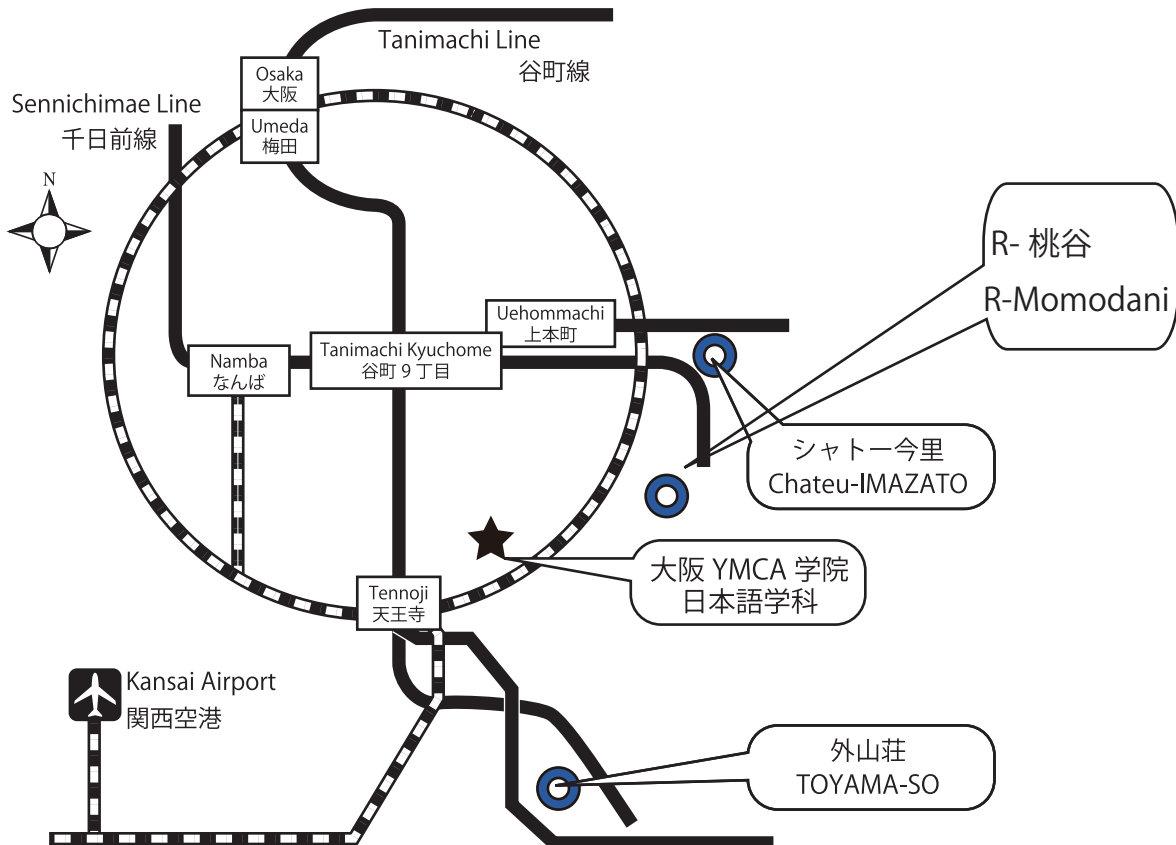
Tanimachi Line
谷町線

Sennichimae Line
千日前線

N

Osaka
大阪

Umeda
梅田

R- 桃谷
R-Momodani

Uehommachi
上本町

Namba
なんば

Tanimachi Kyuchome
谷町９丁目

シャトー今里
Chateu-IMAZATO

大阪 YMCA 学院
日本語学科

Tennoji
天王寺

Kansai Airport
関西空港

外山荘
TOYAMA-SO